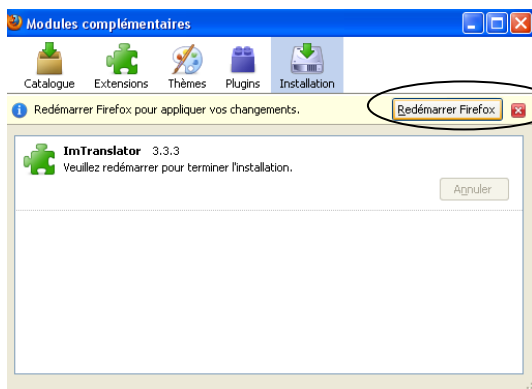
Modules complémentaires

Catalogue Extensions Thèmes Plugins Installation

Redémarrer Firefox pour appliquer vos changements.

Redémarrer Firefox

ImTranslator 3.3.3
Veuillez redémarrer pour terminer l'installation.

Annuler